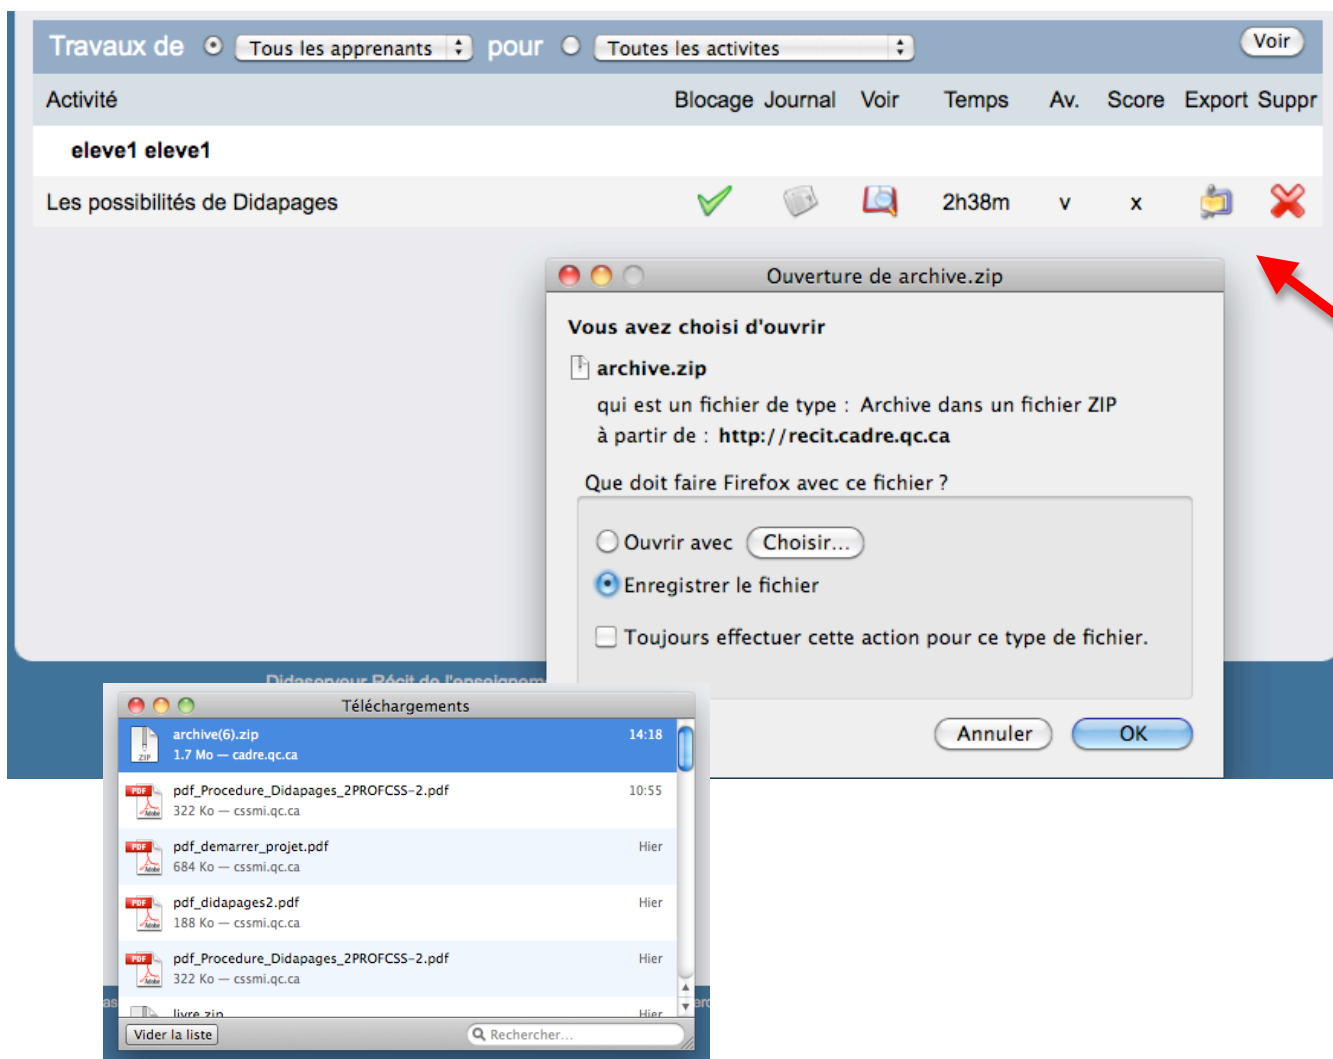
Travaux de Tous les apprenants pour Toutes les activites Voir

| Activité | Blocage | Journal | Voir | Temps | Av. | Score | Export | Suppr |
|---|---|---|---|---|---|---|---|---|
| eleve1 eleve1 | | | | | | | | |
| Les possibilités de Didapages | | | | 2h38m | v | x | | |

Ouverture de archive.zip

Vous avez choisi d'ouvrir

archive.zip

qui est un fichier de type : Archive dans un fichier ZIP

à partir de : http://recit.cadre.qc.ca

Que doit faire Firefox avec ce fichier ?

Ouvrir avec Choisir...

Enregistrer le fichier

Toujours effectuer cette action pour ce type de fichier.

Annuler OK

Didaserveur Récit de l'enseignem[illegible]

Téléchargements

archive(6).zip 14:18
1.7 Mo — cadre.qc.ca

pdf_Procedure_Didapages_2PROFCSS-2.pdf 10:55
322 Ko — cssmi.qc.ca

pdf_demarrer_projet.pdf Hier
684 Ko — cssmi.qc.ca

pdf_didapages2.pdf Hier
188 Ko — cssmi.qc.ca

pdf_Procedure_Didapages_2PROFCSS-2.pdf Hier
322 Ko — cssmi.qc.ca

livre.zip Hier

Vider la liste Rechercher...